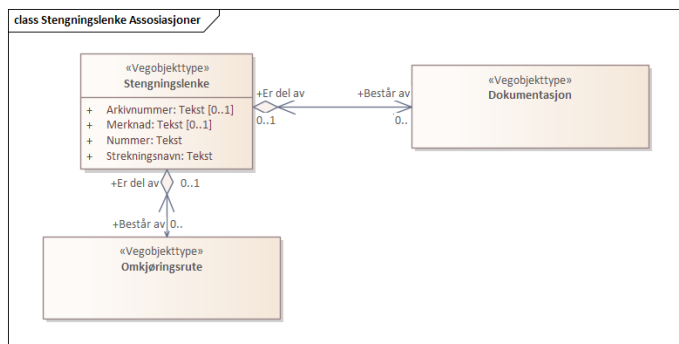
class Stengningslenke Assosiasjoner

«Vegobjekttype»
Stengningslenke

+ Arkivnummer: Tekst [0..1]
+ Merknad: Tekst [0..1]
+ Nummer: Tekst
+ Strekningsnavn: Tekst

+Er del av
0..1

+Består av
0..

«Vegobjekttype»
Dokumentasjon

+Er del av
0..1

+Består av
0..

«Vegobjekttype»
Omkjøringsrute